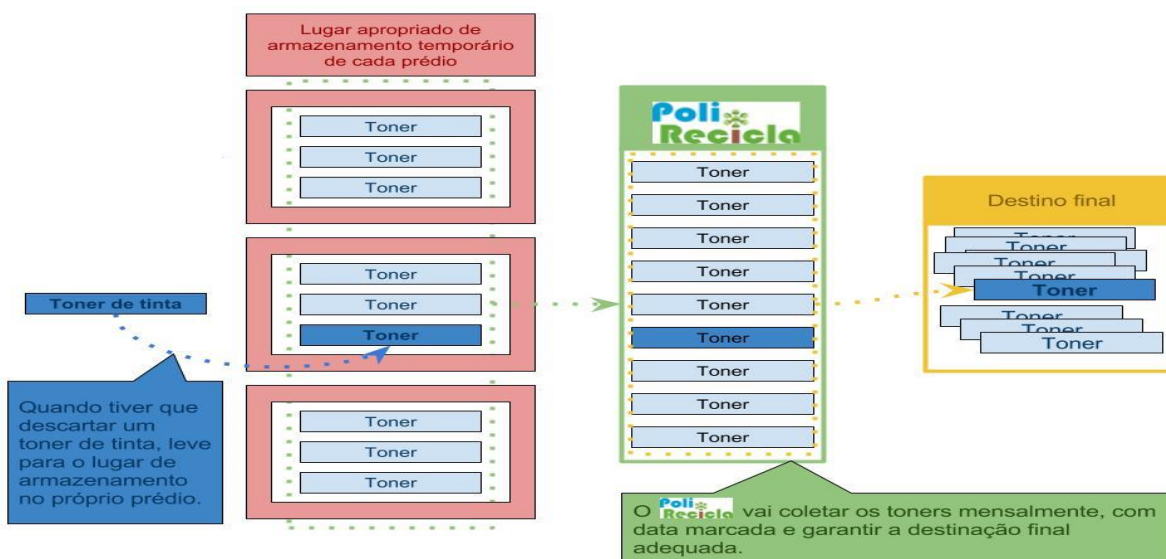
Lugar apropriado de armazenamento temporário de cada prédio

Toner
Toner
Toner

Toner
Toner
Toner

Toner
Toner
Toner

Toner de tinta

Quando tiver que descartar um toner de tinta, leve para o lugar de armazenamento no próprio prédio.

Poli Recicla

Toner
Toner
Toner
Toner
Toner
Toner
Toner
Toner
Toner

Destino final

Toner
Toner
Toner
Toner
Toner
Toner
Toner
Toner

O Poli Recicla vai coletar os toners mensalmente, com data marcada e garantir a destinação final adequada.